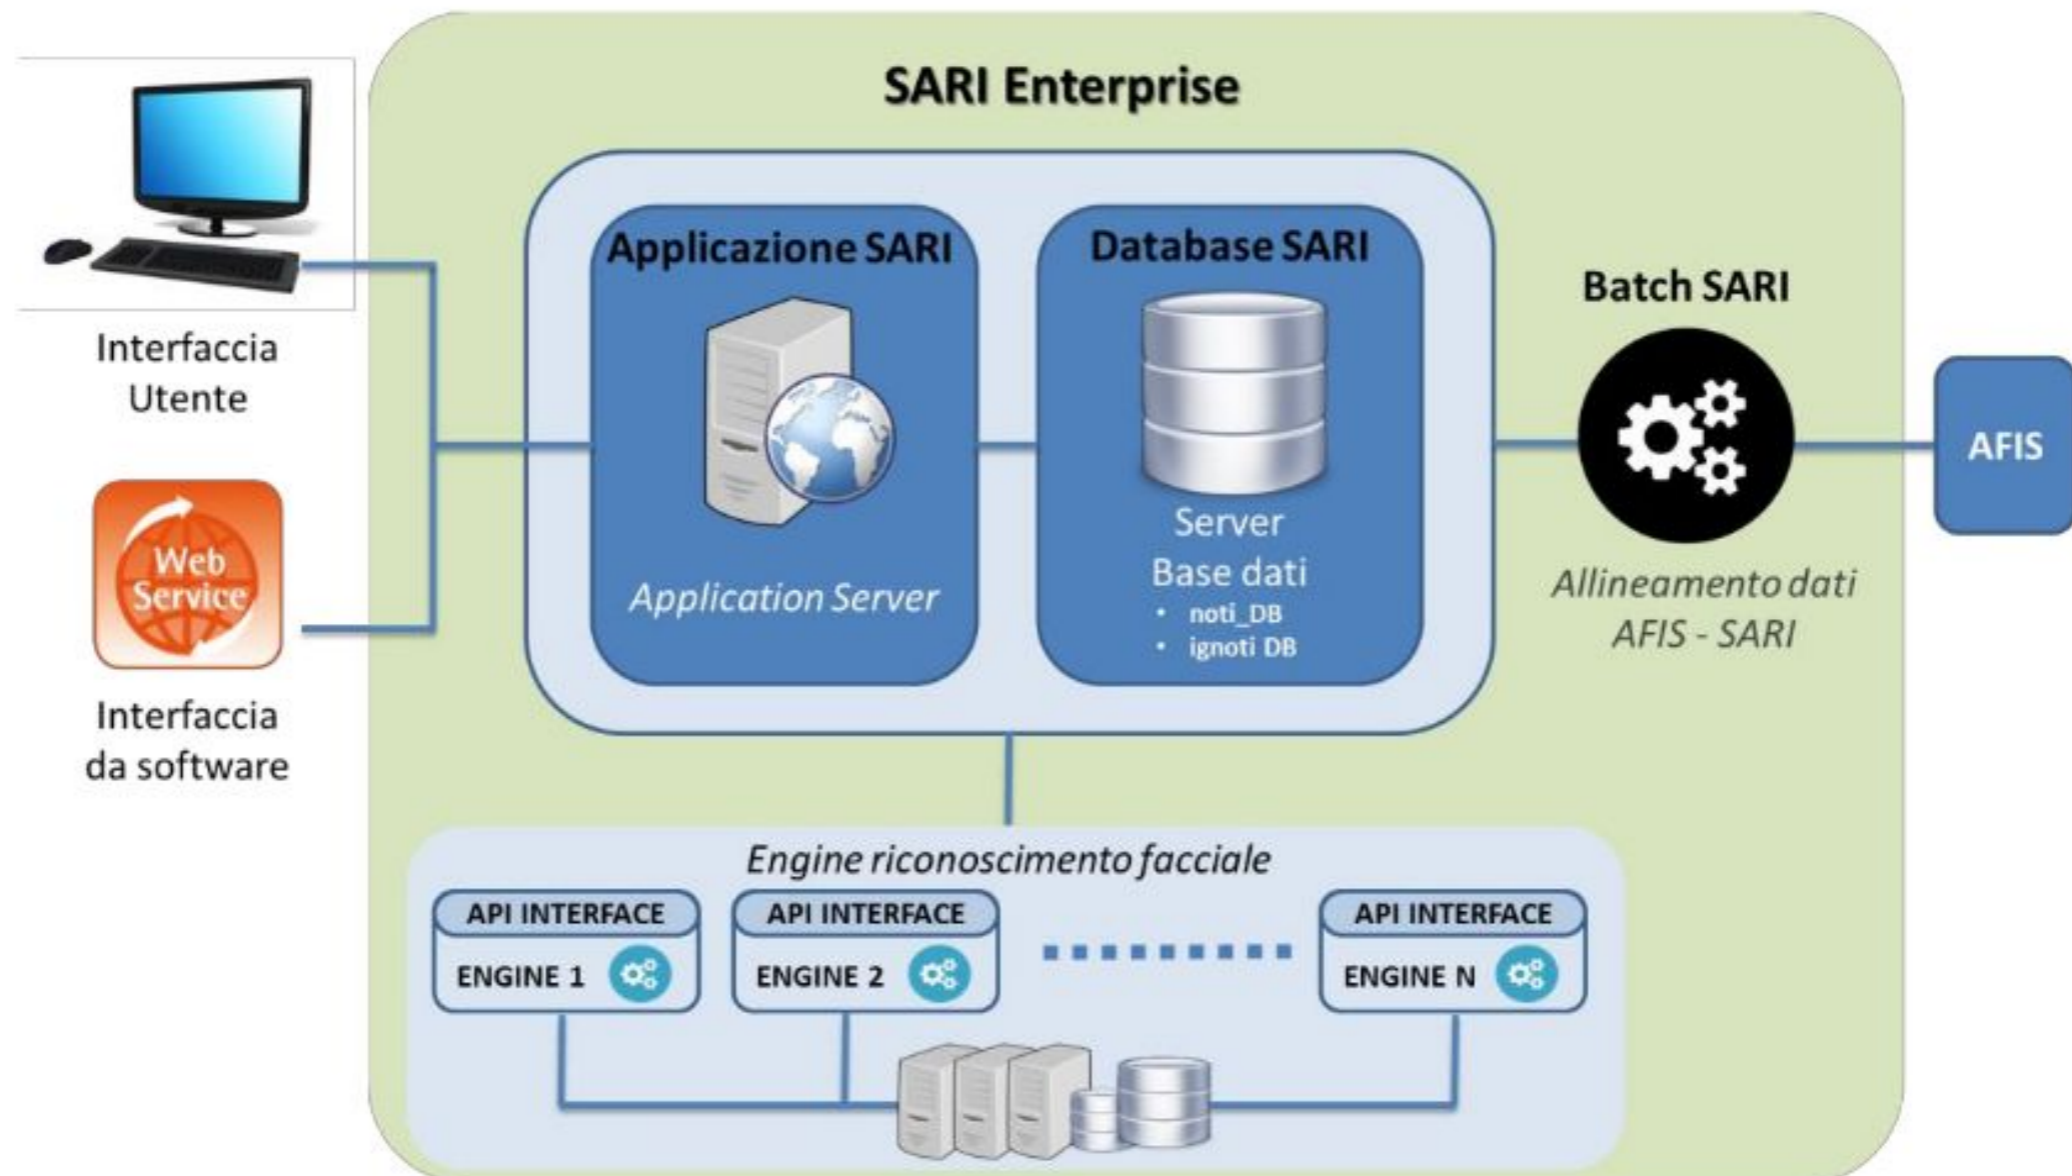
Interfaccia Utente

Web Service

Interfaccia da software

SARI Enterprise

Applicazione SARI

Application Server

Database SARI

Server
Base dati
• noti_DB
• ignoti DB

Batch SARI

Allineamento dati AFIS - SARI

AFIS

Engine riconoscimento facciale

API INTERFACE
ENGINE 1

API INTERFACE
ENGINE 2

API INTERFACE
ENGINE N